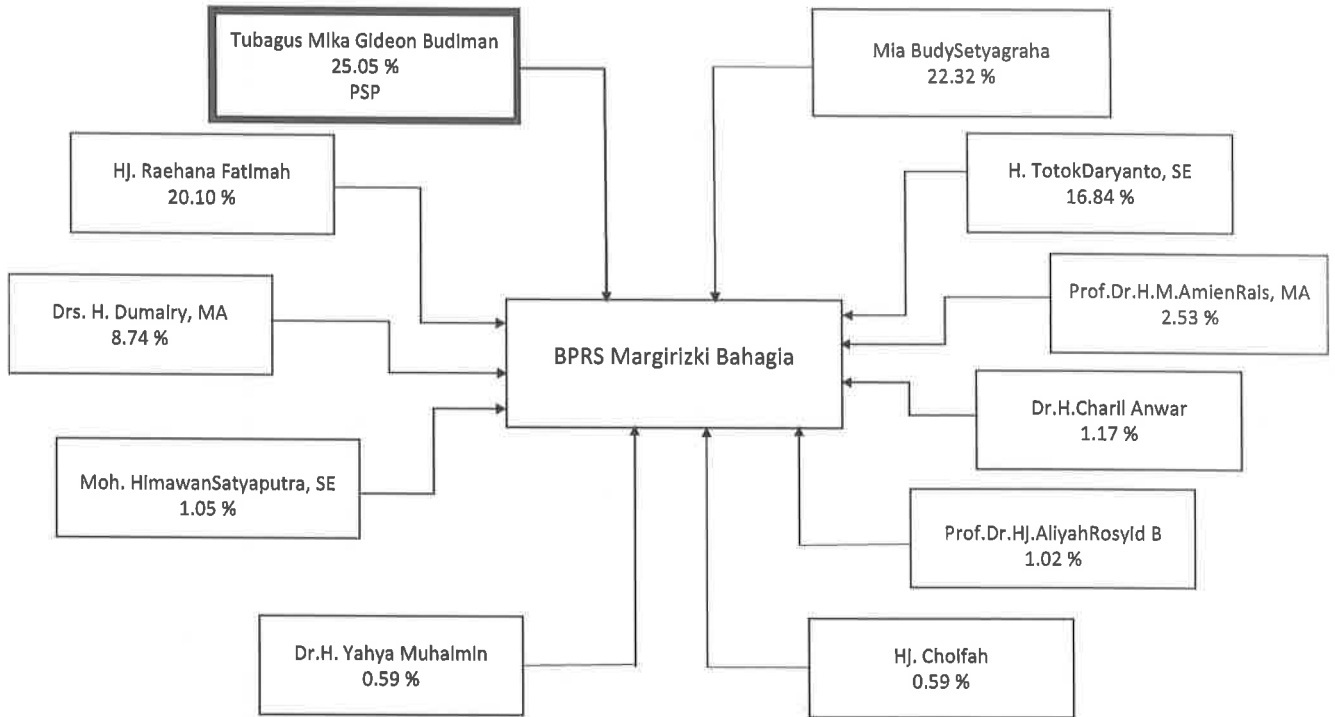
Tubagus Mika Gideon Budiman
25.05 %
PSP

Mia BudySetyagraha
22.32 %

HJ. Raehana Fatimah
20.10 %

H. TotokDaryanto, SE
16.84 %

Drs. H. Dumairy, MA
8.74 %

BPRS Margirizki Bahagia

Prof.Dr.H.M.AmienRais, MA
2.53 %

Dr.H.Charil Anwar
1.17 %

Moh. HimawanSatyaputra, SE
1.05 %

Prof.Dr.HJ.AliyahRosyid B
1.02 %

Dr.H. Yahya Muhaimin
0.59 %

HJ. Cholfah
0.59 %